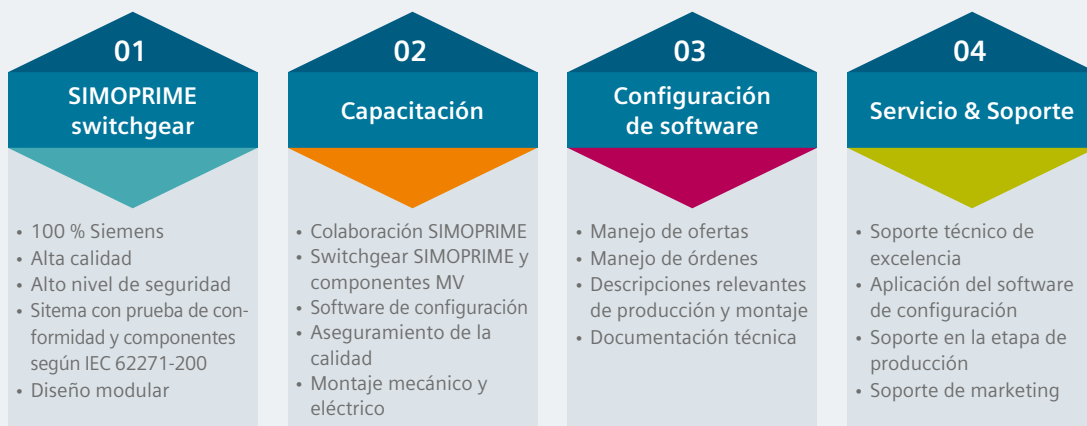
01

SIMOPRIME switchgear

• 100 % Siemens
• Alta calidad
• Alto nivel de seguridad
• Sitema con prueba de conformidad y componentes según IEC 62271-200
• Diseño modular

02

Capacitación

• Colaboración SIMOPRIME
• Switchgear SIMOPRIME y componentes MV
• Software de configuración
• Aseguramiento de la calidad
• Montaje mecánico y eléctrico

03

Configuración de software

• Manejo de ofertas
• Manejo de órdenes
• Descripciones relevantes de producción y montaje
• Documentación técnica

04

Servicio & Soporte

• Soporte técnico de excelencia
• Aplicación del software de configuración
• Soporte en la etapa de producción
• Soporte de marketing